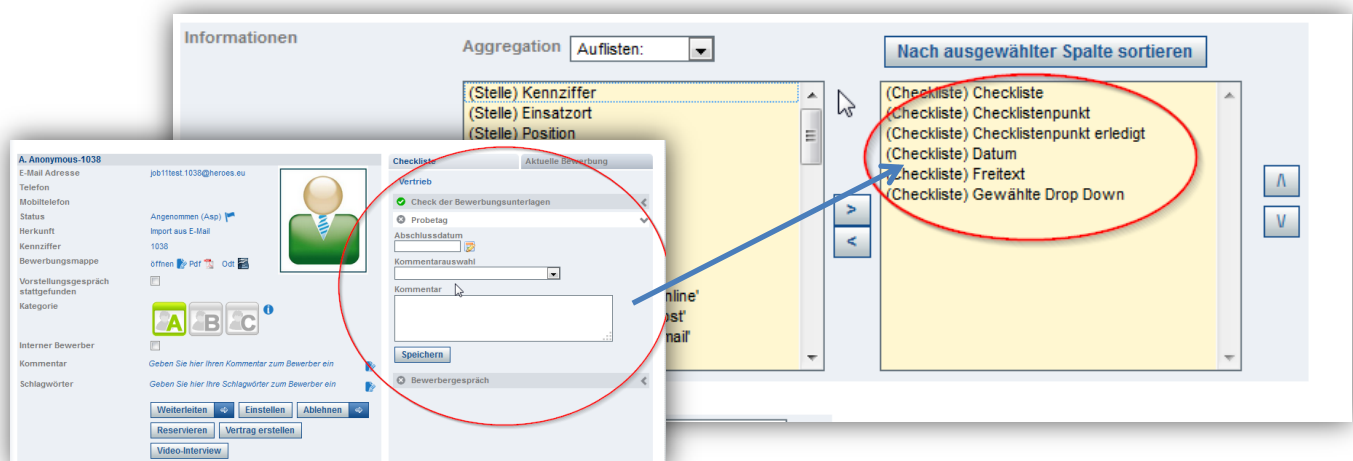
Informationen

Aggregation Auflisten:

Nach ausgewählter Spalte sortieren

(Stelle) Kennziffer
(Stelle) Einsatzort
(Stelle) Position

nline'
ost'
nail'

>
<

(Checkliste) Checkliste
(Checkliste) Checklistenpunkt
(Checkliste) Checklistenpunkt erledigt
(Checkliste) Datum
(Checkliste) Freitext
(Checkliste) Gewählte Drop Down

Λ
V

A. Anonymous-1038

| | |
|---|---|
| E-Mail Adresse | job11test.1038@heroes.eu |
| Telefon | |
| Mobiltelefon | |
| Status | Angenommen (Asp) |
| Herkunft | Import aus E-Mail |
| Kennziffer | 1038 |
| Bewerbungsmappe | öffnen Pdf Odt |
| Vorstellungsgespräch stattgefunden | |
| Kategorie | A B C |
| Interner Bewerber | |
| Kommentar | Geben Sie hier Ihren Kommentar zum Bewerber ein |
| Schlagwörter | Geben Sie hier Ihre Schlagwörter zum Bewerber ein |

Weiterleiten Einstellen Ablehnen
Reservieren Vertrag erstellen
Video-Interview

Checkliste Aktuelle Bewerbung

Vertrieb

Check der Bewerbungsunterlagen

Probetag

Abschlussdatum

Kommentarauswahl

Kommentar

Speichern

Bewerbergespräch